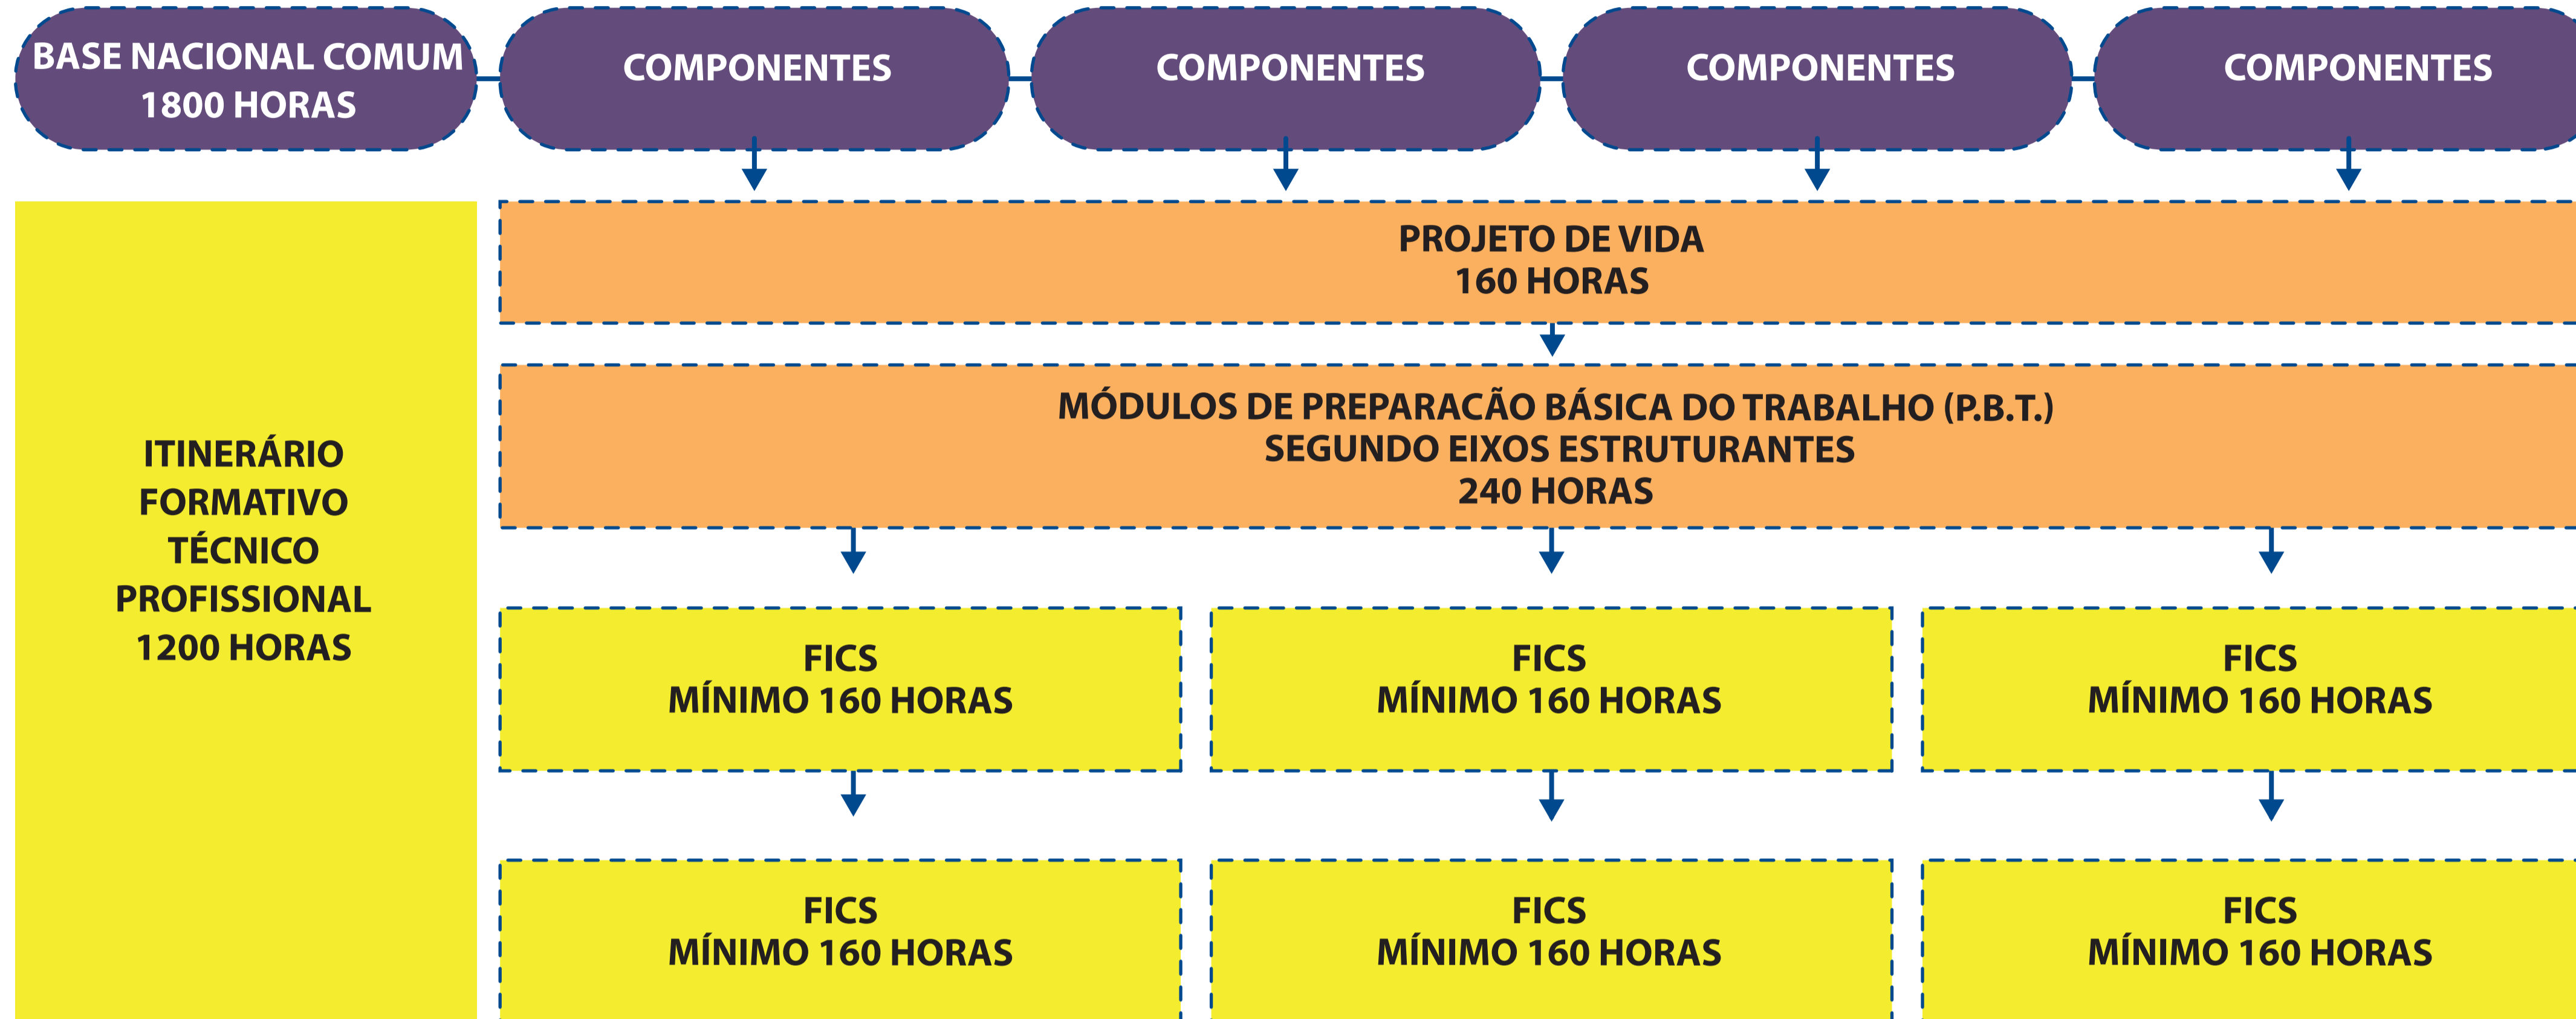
BASE NACIONAL COMUM
1800 HORAS

COMPONENTES

COMPONENTES

COMPONENTES

COMPONENTES

ITINERÁRIO
FORMATIVO
TÉCNICO
PROFISSIONAL
1200 HORAS

PROJETO DE VIDA
160 HORAS

MÓDULOS DE PREPARACÃO BÁSICA DO TRABALHO (P.B.T.)
SEGUNDO EIXOS ESTRUTURANTES
240 HORAS

FICS
MÍNIMO 160 HORAS

FICS
MÍNIMO 160 HORAS

FICS
MÍNIMO 160 HORAS

FICS
MÍNIMO 160 HORAS

FICS
MÍNIMO 160 HORAS

FICS
MÍNIMO 160 HORAS